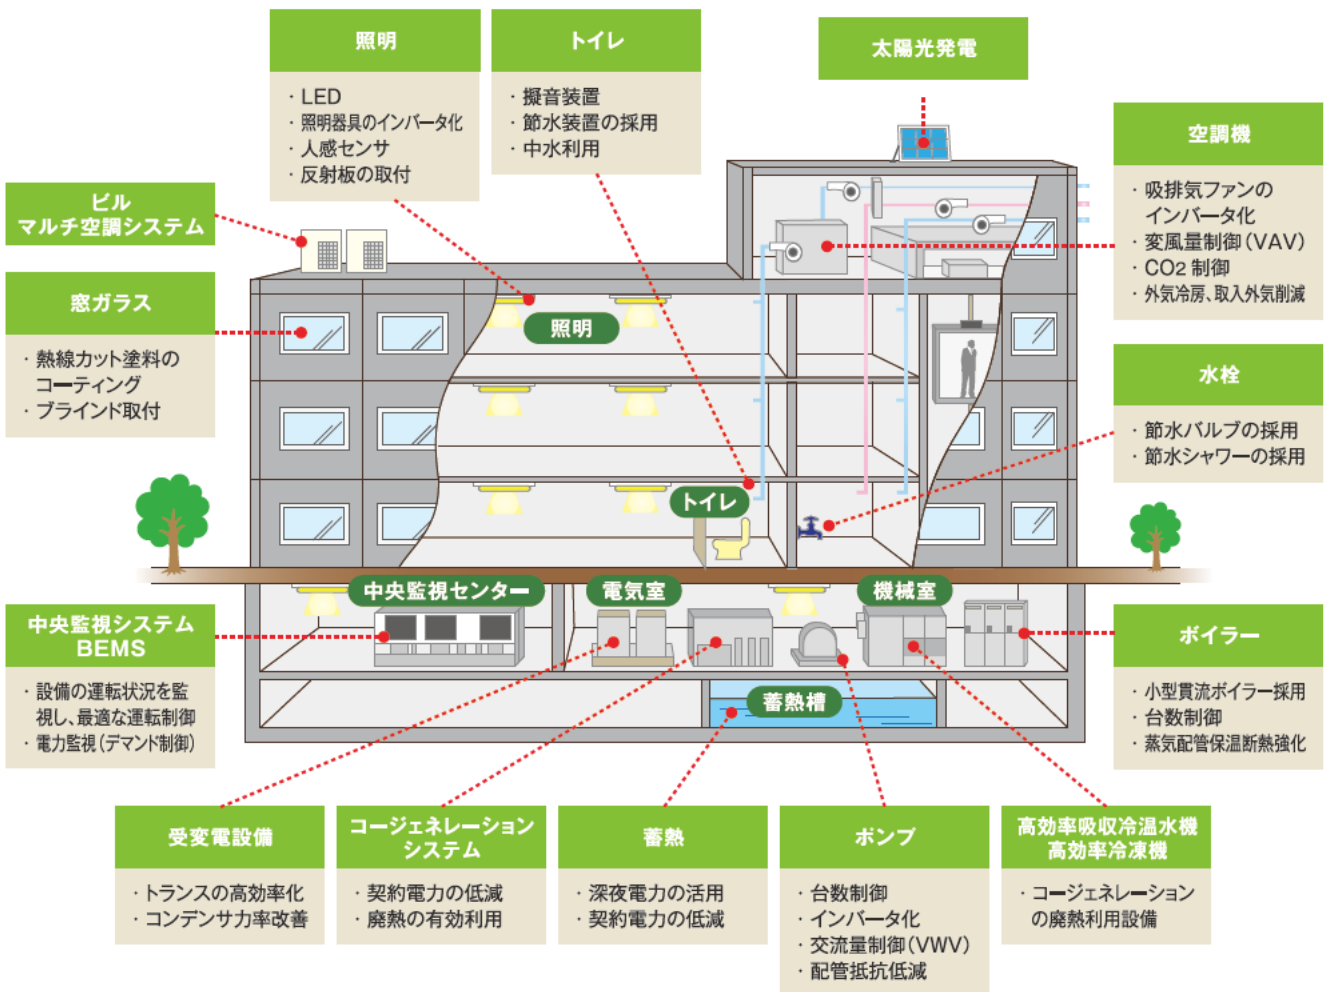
照明
・LED
・照明器具のインバータ化
・人感センサ
・反射板の取付

トイレ
・擬音装置
・節水装置の採用
・中水利用

太陽光発電

空調機
・吸排気ファンのインバータ化
・変風量制御（VAV）
・CO2 制御
・外気冷房、取入外気削減

ビル マルチ空調システム

窓ガラス
・熱線カット塗料のコーティング
・ブラインド取付

水栓
・節水バルブの採用
・節水シャワーの採用

照明

トイレ

中央監視センター

電気室

機械室

蓄熱槽

中央監視システム BEMS
・設備の運転状況を監視し、最適な運転制御
・電力監視（デマンド制御）

ボイラー
・小型貫流ボイラー採用
・台数制御
・蒸気配管保温断熱強化

受変電設備
・トランスの高効率化
・コンデンサ力率改善

コージェネレーション システム
・契約電力の低減
・廃熱の有効利用

蓄熱
・深夜電力の活用
・契約電力の低減

ポンプ
・台数制御
・インバータ化
・交流量制御（VWV）
・配管抵抗低減

高効率吸収冷温水機 高効率冷凍機
・コージェネレーションの廃熱利用設備